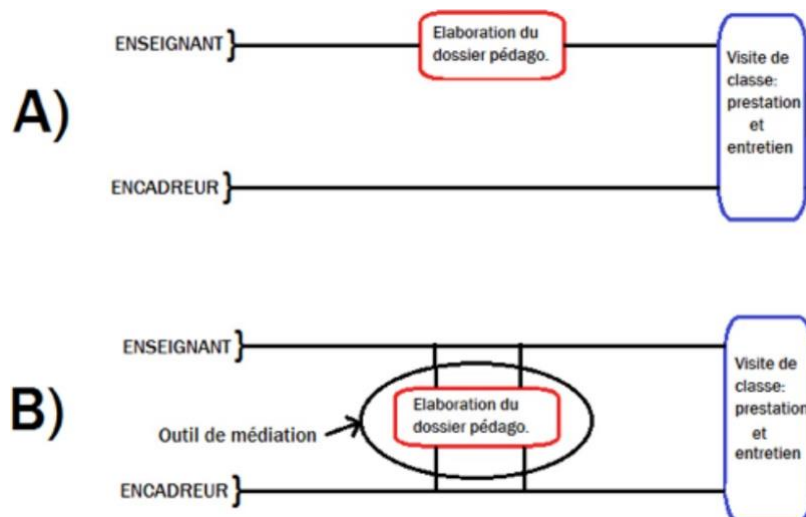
A)

ENSEIGNANT }

Elaboration du dossier pédago.

Visite de classe: prestation et entretien

ENCADREUR }

B)

ENSEIGNANT }

Outil de médiation

Elaboration du dossier pédago.

Visite de classe: prestation et entretien

ENCADREUR }